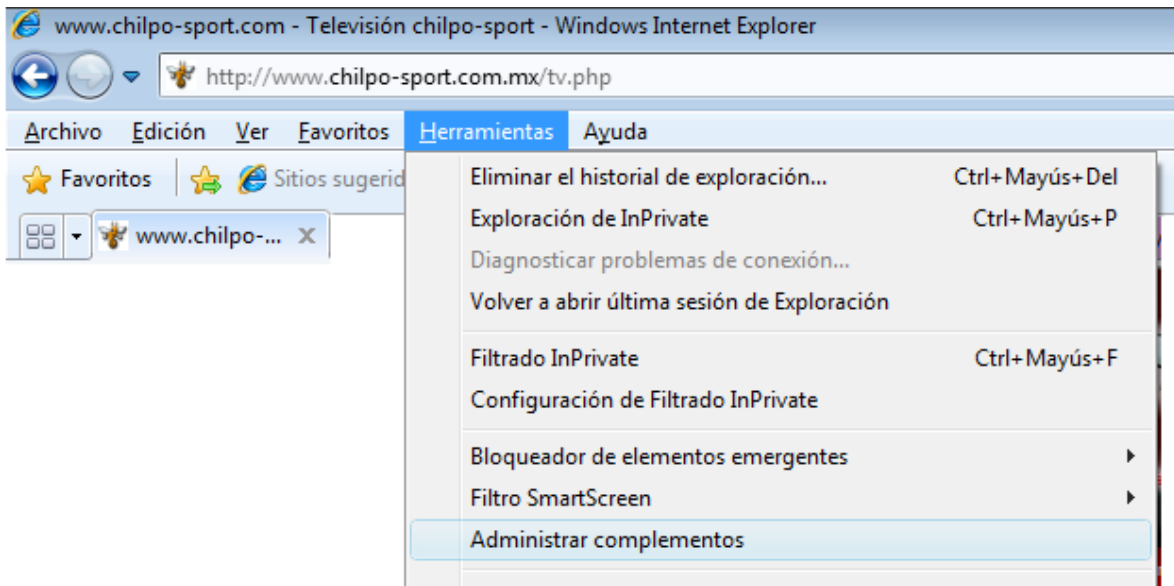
www.chilpo-sport.com - Televisión chilpo-sport - Windows Internet Explorer

http://www.chilpo-sport.com.mx/tv.php

Archivo Edición Ver Favoritos Herramientas Ayuda

Favoritos Sitios sugerid

www.chilpo-...

Eliminar el historial de exploración... Ctrl+Mayús+Del
Exploración de InPrivate Ctrl+Mayús+P
Diagnosticar problemas de conexión...
Volver a abrir última sesión de Exploración

Filtrado InPrivate Ctrl+Mayús+F
Configuración de Filtrado InPrivate

Bloqueador de elementos emergentes
Filtro SmartScreen
Administrar complementos